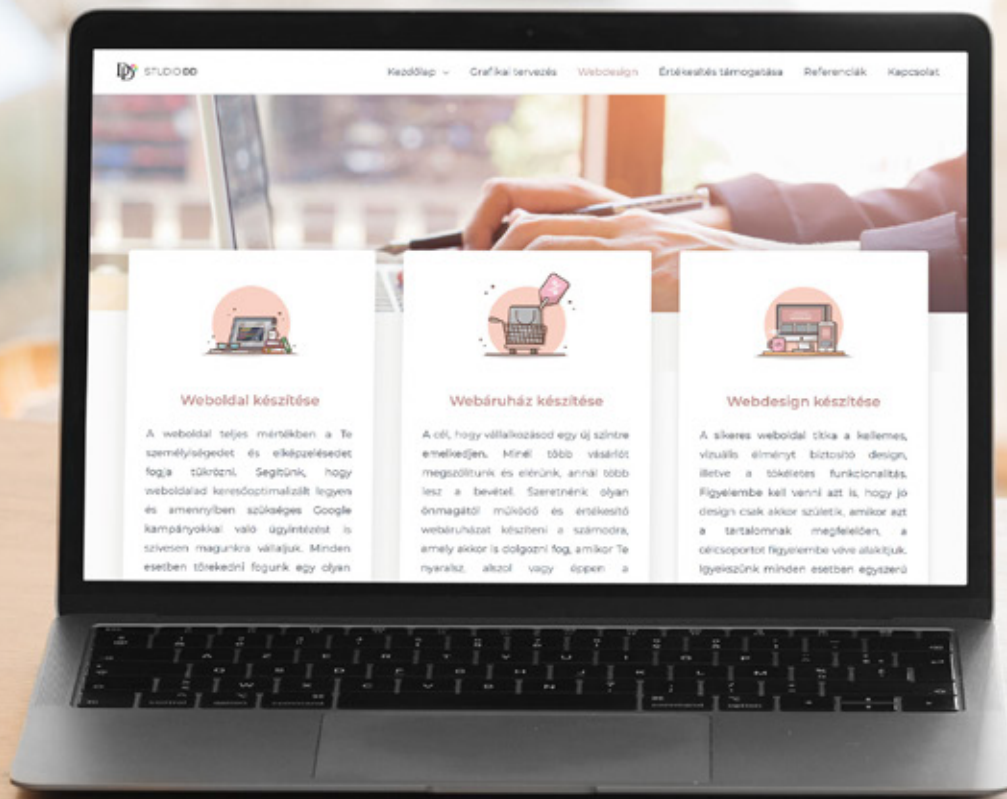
DD STUDIO DD

Kezdőlap Grafikai tervezés Webdesign Értékesítés támogatása Referenciák Kapcsolat

Weboldal készítése

A weboldal teljes mértékben a Te személyiségedet és elképzelésedet fogja tükrözni. Segítünk, hogy weboldalad keresőoptimalizált legyen és amennyiben szükséges Google kampányokkal való ügyintézést is szívesen magunkra vállaljuk. Minden esetben törekedni fogunk egy olyan

Webáruház készítése

A cél, hogy vállalkozásod egy új szintre emelkedjen. Minél több vásárlót megszólítunk és elérünk, annál több lesz a bevétel. Szeretnénk olyan önmagától működő és értékesítő webáruházat készíteni a számodra, amely akkor is dolgozni fog, amikor Te nyaralsz, alszol vagy éppen a

Webdesign készítése

A sikeres weboldal titka a kellemes, vizuális élményt biztosító design, illetve a tökéletes funkcionalitás. Figyelembe kell venni azt is, hogy jó design csak akkor születik, amikor azt a tartalomnak megfelelően, a célcsoportot figyelembe véve alakítjuk. Igyekszünk minden esetben egyszerű